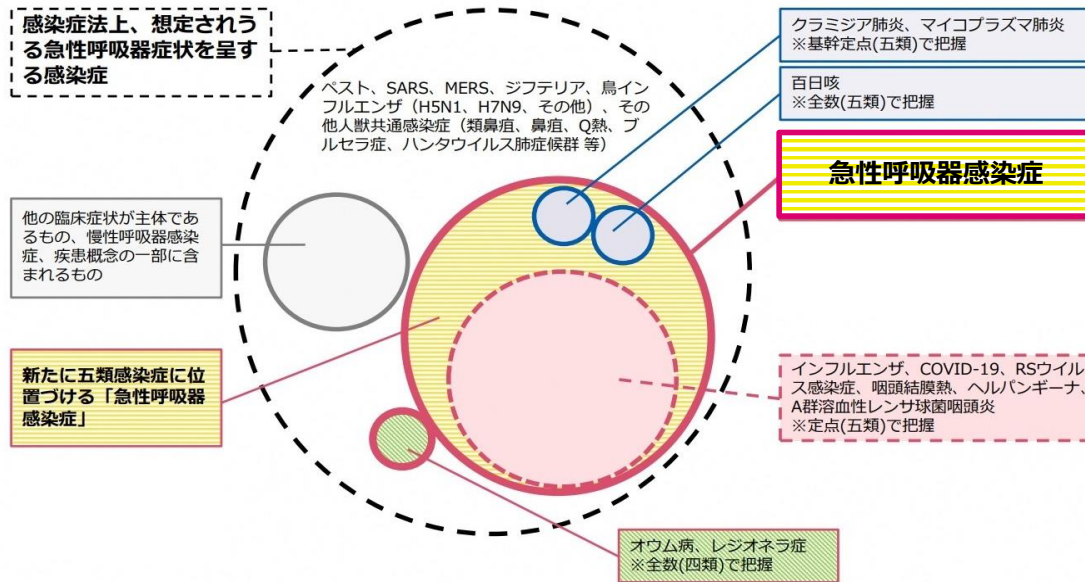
感染症法上、想定されうる急性呼吸器症状を呈する感染症

ペスト、SARS、MERS、ジフテリア、鳥インフルエンザ（H5N1、H7N9、その他）、その他人獣共通感染症（類鼻疽、鼻疽、Q熱、ブルセラ症、ハンタウイルス肺症候群 等）

クラミジア肺炎、マイコプラズマ肺炎
※基幹定点(五類)で把握

百日咳
※全数(五類)で把握

急性呼吸器感染症

他の臨床症状が主体であるもの、慢性呼吸器感染症、疾患概念の一部に含まれるもの

新たに五類感染症に位置づける「急性呼吸器感染症」

インフルエンザ、COVID-19、RSウイルス感染症、咽頭結膜熱、ヘルパンギーナ、A群溶血性レンサ球菌咽頭炎
※定点(五類)で把握

オウム病、レジオネラ症
※全数(四類)で把握